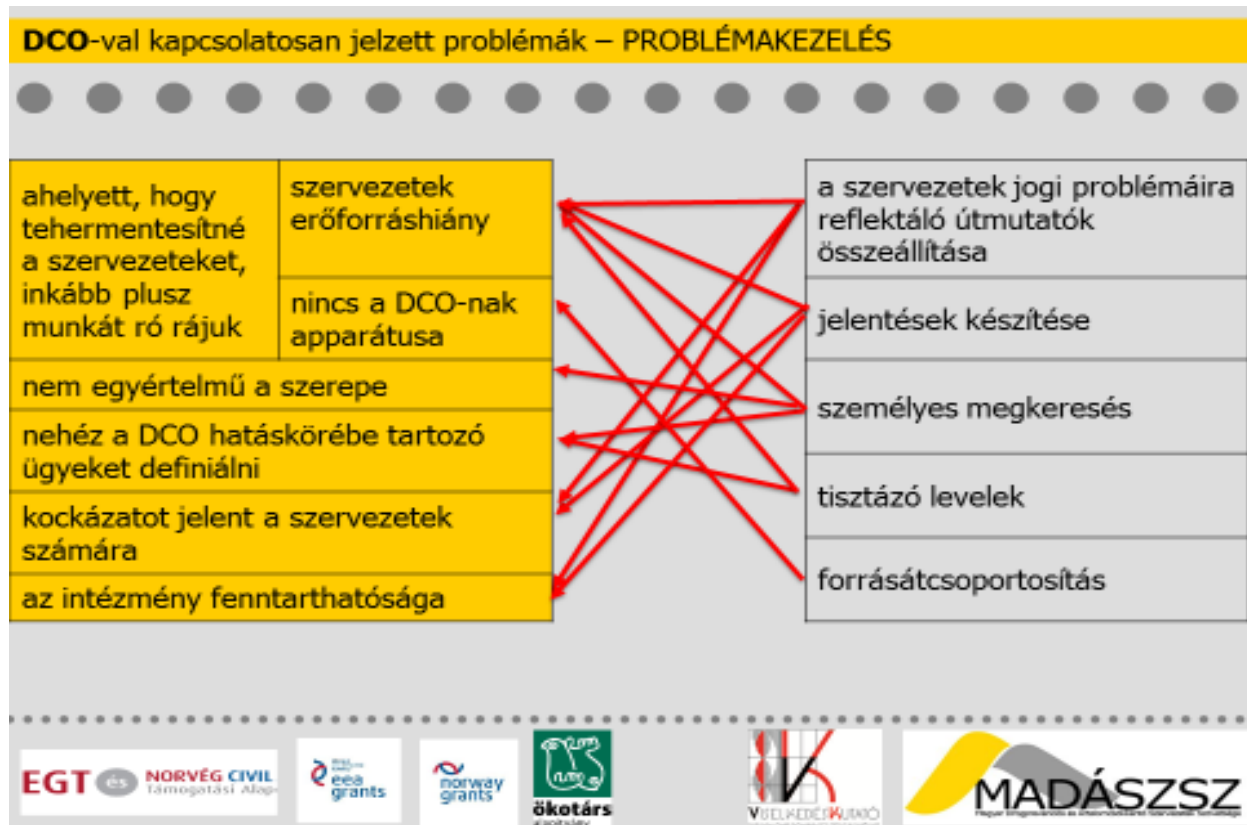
DCO-val kapcsolatosan jelzett problémák – PROBLÉMAKEZELÉS

ahelyett, hogy tehermentesítné a szervezeteket, inkább plusz munkát ró rájuk

szervezetek erőforráshiány

nincs a DCO-nak apparátusa

nem egyértelmű a szerepe

nehéz a DCO hatáskörébe tartozó ügyeket definiálni

kockázatot jelent a szervezetek számára

az intézmény fenntarthatósága

a szervezetek jogi problémáira reflektáló útmutatók összeállítása

jelentések készítése

személyes megkeresés

tisztázó levelek

forrásátcsoportosítás

EGT és NORVÉG CIVIL Támogatási Alap

eea grants

norway grants

ökotárs alapítvány

VISELKEDÉSKUTATÓ

MADÁSZSZ
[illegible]